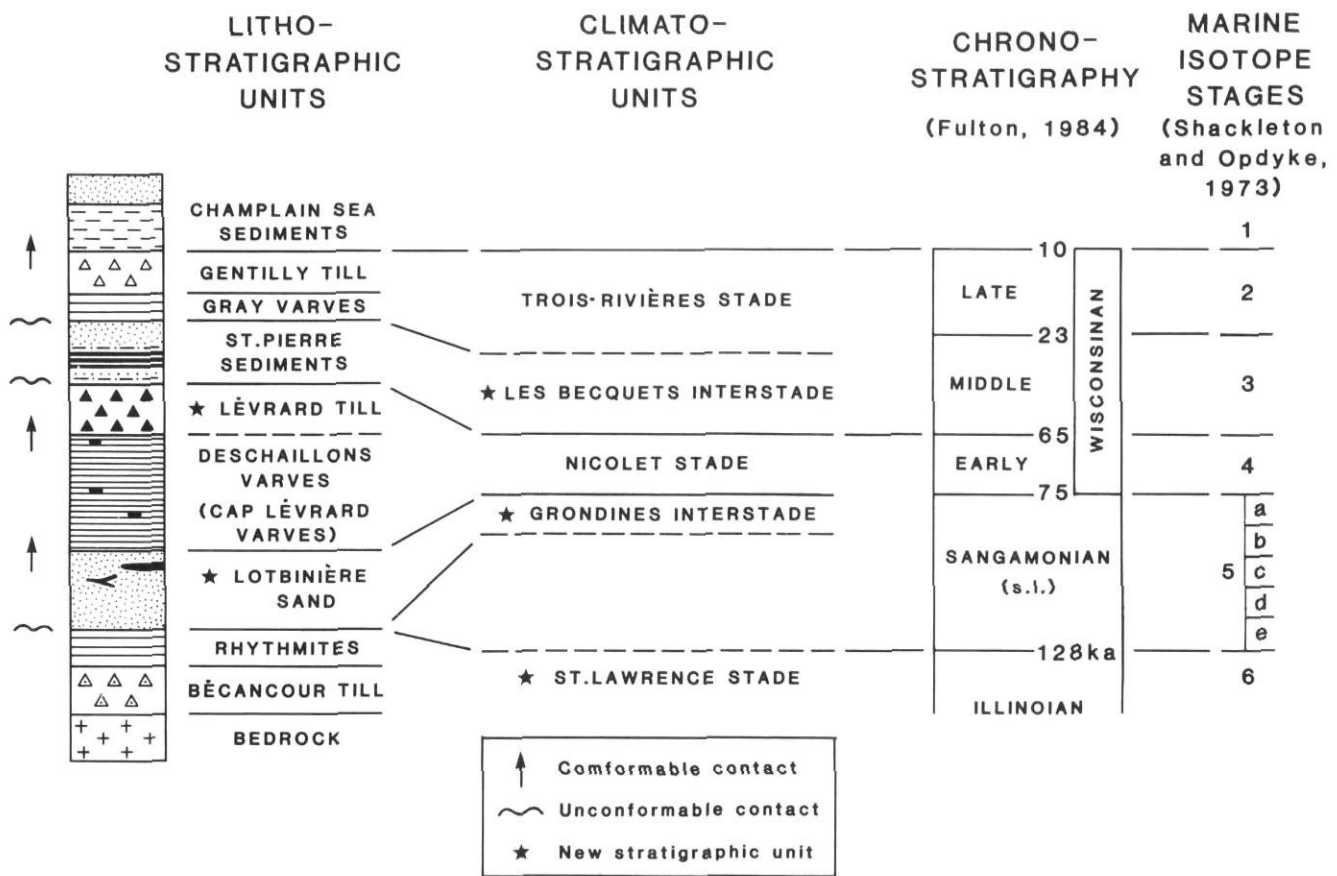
LITHO-STRATIGRAPHIC UNITS

CLIMATO-STRATIGRAPHIC UNITS

CHRONO-STRATIGRAPHY (Fulton, 1984)

MARINE ISOTOPE STAGES (Shackleton and Opdyke, 1973)

CHAMPLAIN SEA SEDIMENTS

GENTILLY TILL

GRAY VARVES

ST.PIERRE SEDIMENTS

★ LÈVRARD TILL

DESCHAILLONS VARVES (CAP LÈVRARD VARVES)

★ LOTBINIÈRE SAND

RHYTHMITES

BÉCANCOUR TILL

BEDROCK

TROIS-RIVIÈRES STADE

★ LES BECQUETS INTERSTADE

NICOLET STADE

★ GRONDINES INTERSTADE

★ ST.LAWRENCE STADE

10

LATE

23

MIDDLE

65

EARLY

75

WISCONSINAN

SANGAMONIAN (s.l.)

128ka

ILLINOIAN

1

2

3

4

5

a

b

c

d

e

6

Comformable contact

Unconformable contact

★ New stratigraphic unit